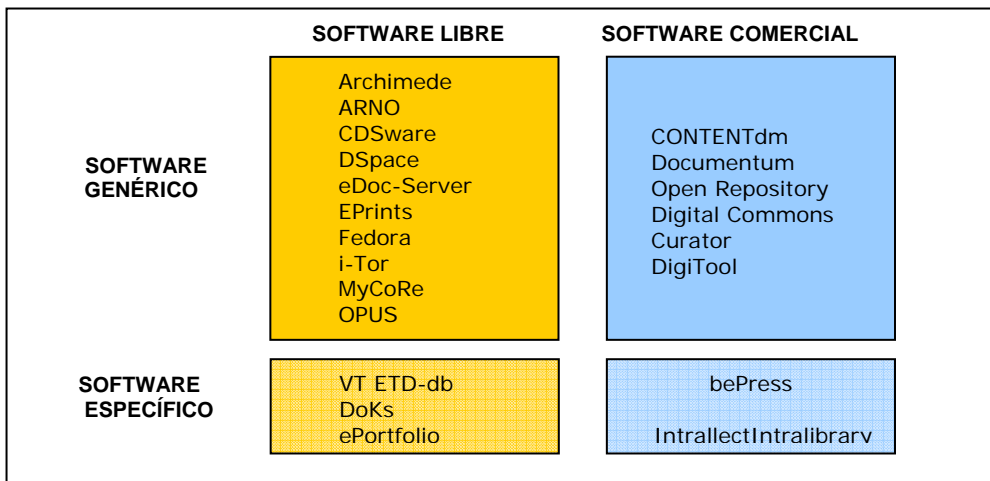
| | SOFTWARE LIBRE | SOFTWARE COMERCIAL |
|---|---|---|
| SOFTWARE GENÉRICO | Archimede<br>ARNO<br>CDSware<br>DSpace<br>eDoc-Server<br>EPrints<br>Fedora<br>i-Tor<br>MyCoRe<br>OPUS | CONTENTdm<br>Documentum<br>Open Repository<br>Digital Commons<br>Curator<br>DigiTool |
| SOFTWARE ESPECÍFICO | VT ETD-db<br>DoKs<br>ePortfolio | bePress<br>IntrallectIntralibrarv |